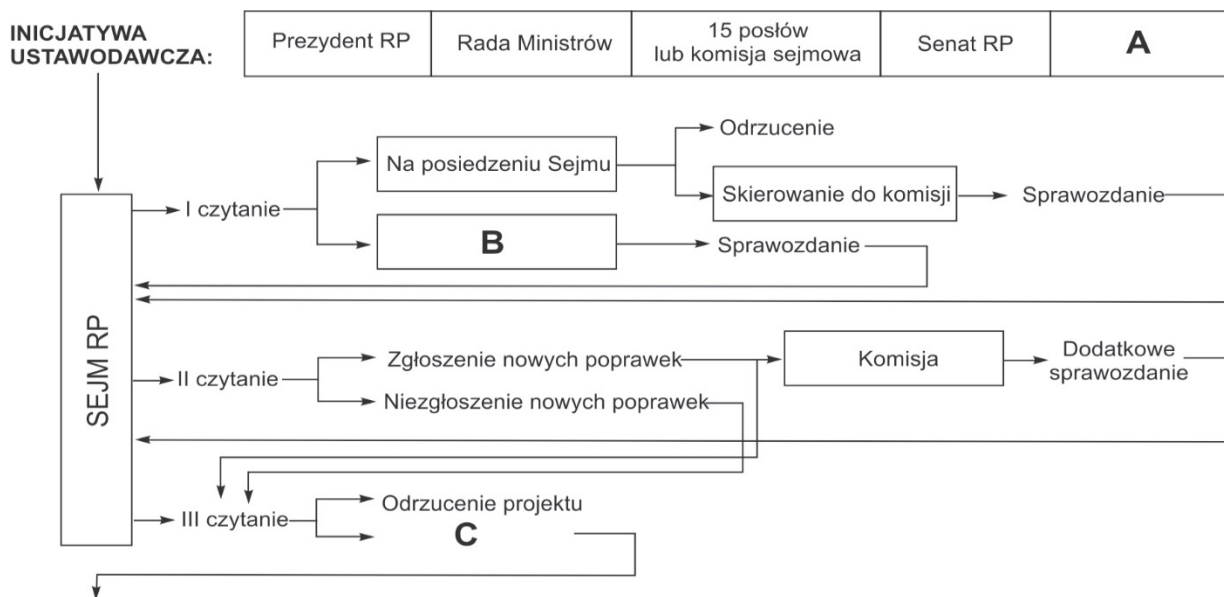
INICJATYWA USTAWODAWCZA:

| Prezydent RP | Rada Ministrów | 15 posłów lub komisja sejmowa | Senat RP | A |
|---|---|---|---|---|

SEJM RP

I czytanie

Na posiedzeniu Sejmu

Odrzucenie

Skierowanie do komisji

Sprawozdanie

B

Sprawozdanie

II czytanie

Zgłoszenie nowych poprawek

Komisja

Dodatkowe sprawozdanie

Niezgłoszenie nowych poprawek

III czytanie

Odrzucenie projektu

C